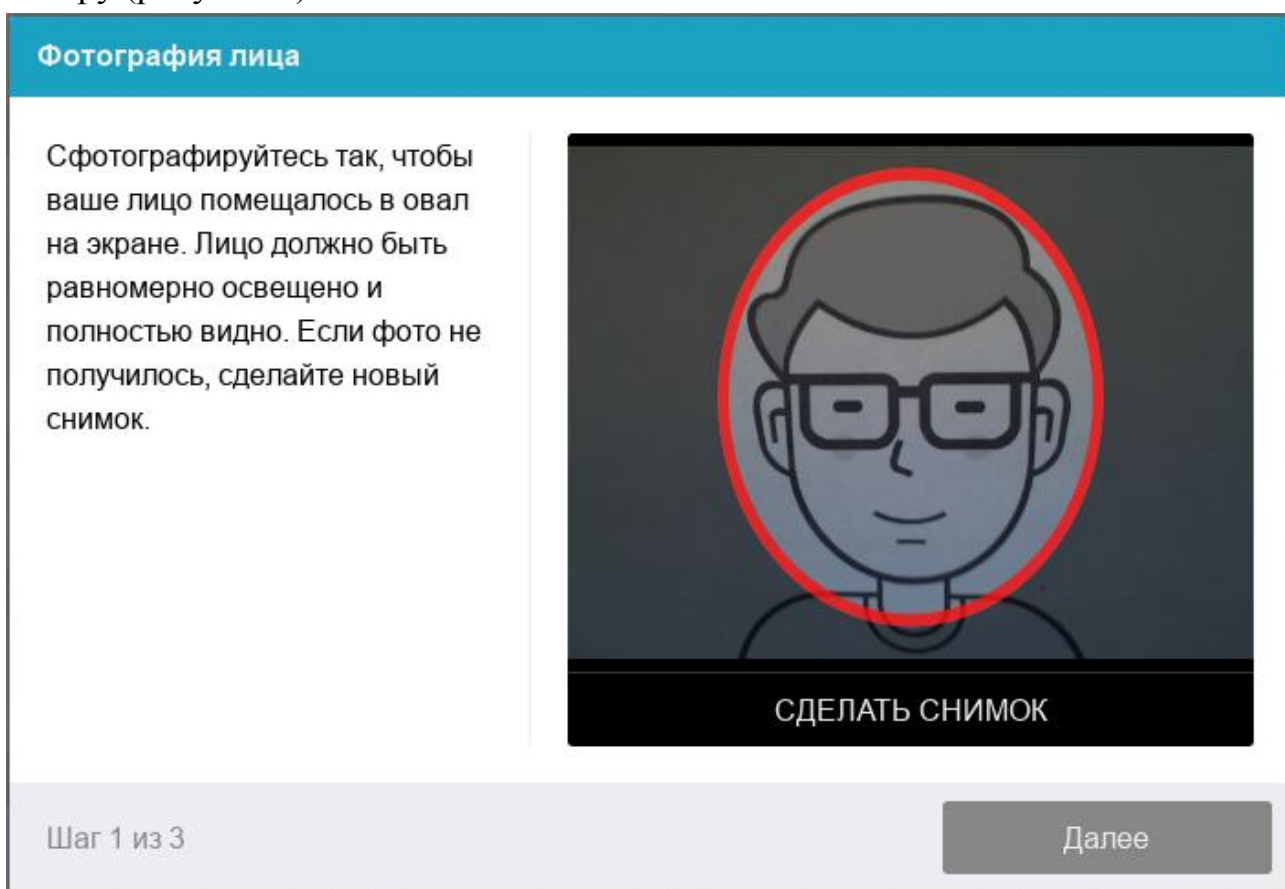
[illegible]

Фотография лица

Сфотографируйтесь так, чтобы ваше лицо помещалось в овал на экране. Лицо должно быть равномерно освещено и полностью видно. Если фото не получилось, сделайте новый снимок.

СДЕЛАТЬ СНИМОК

Шаг 1 из 3

Далее